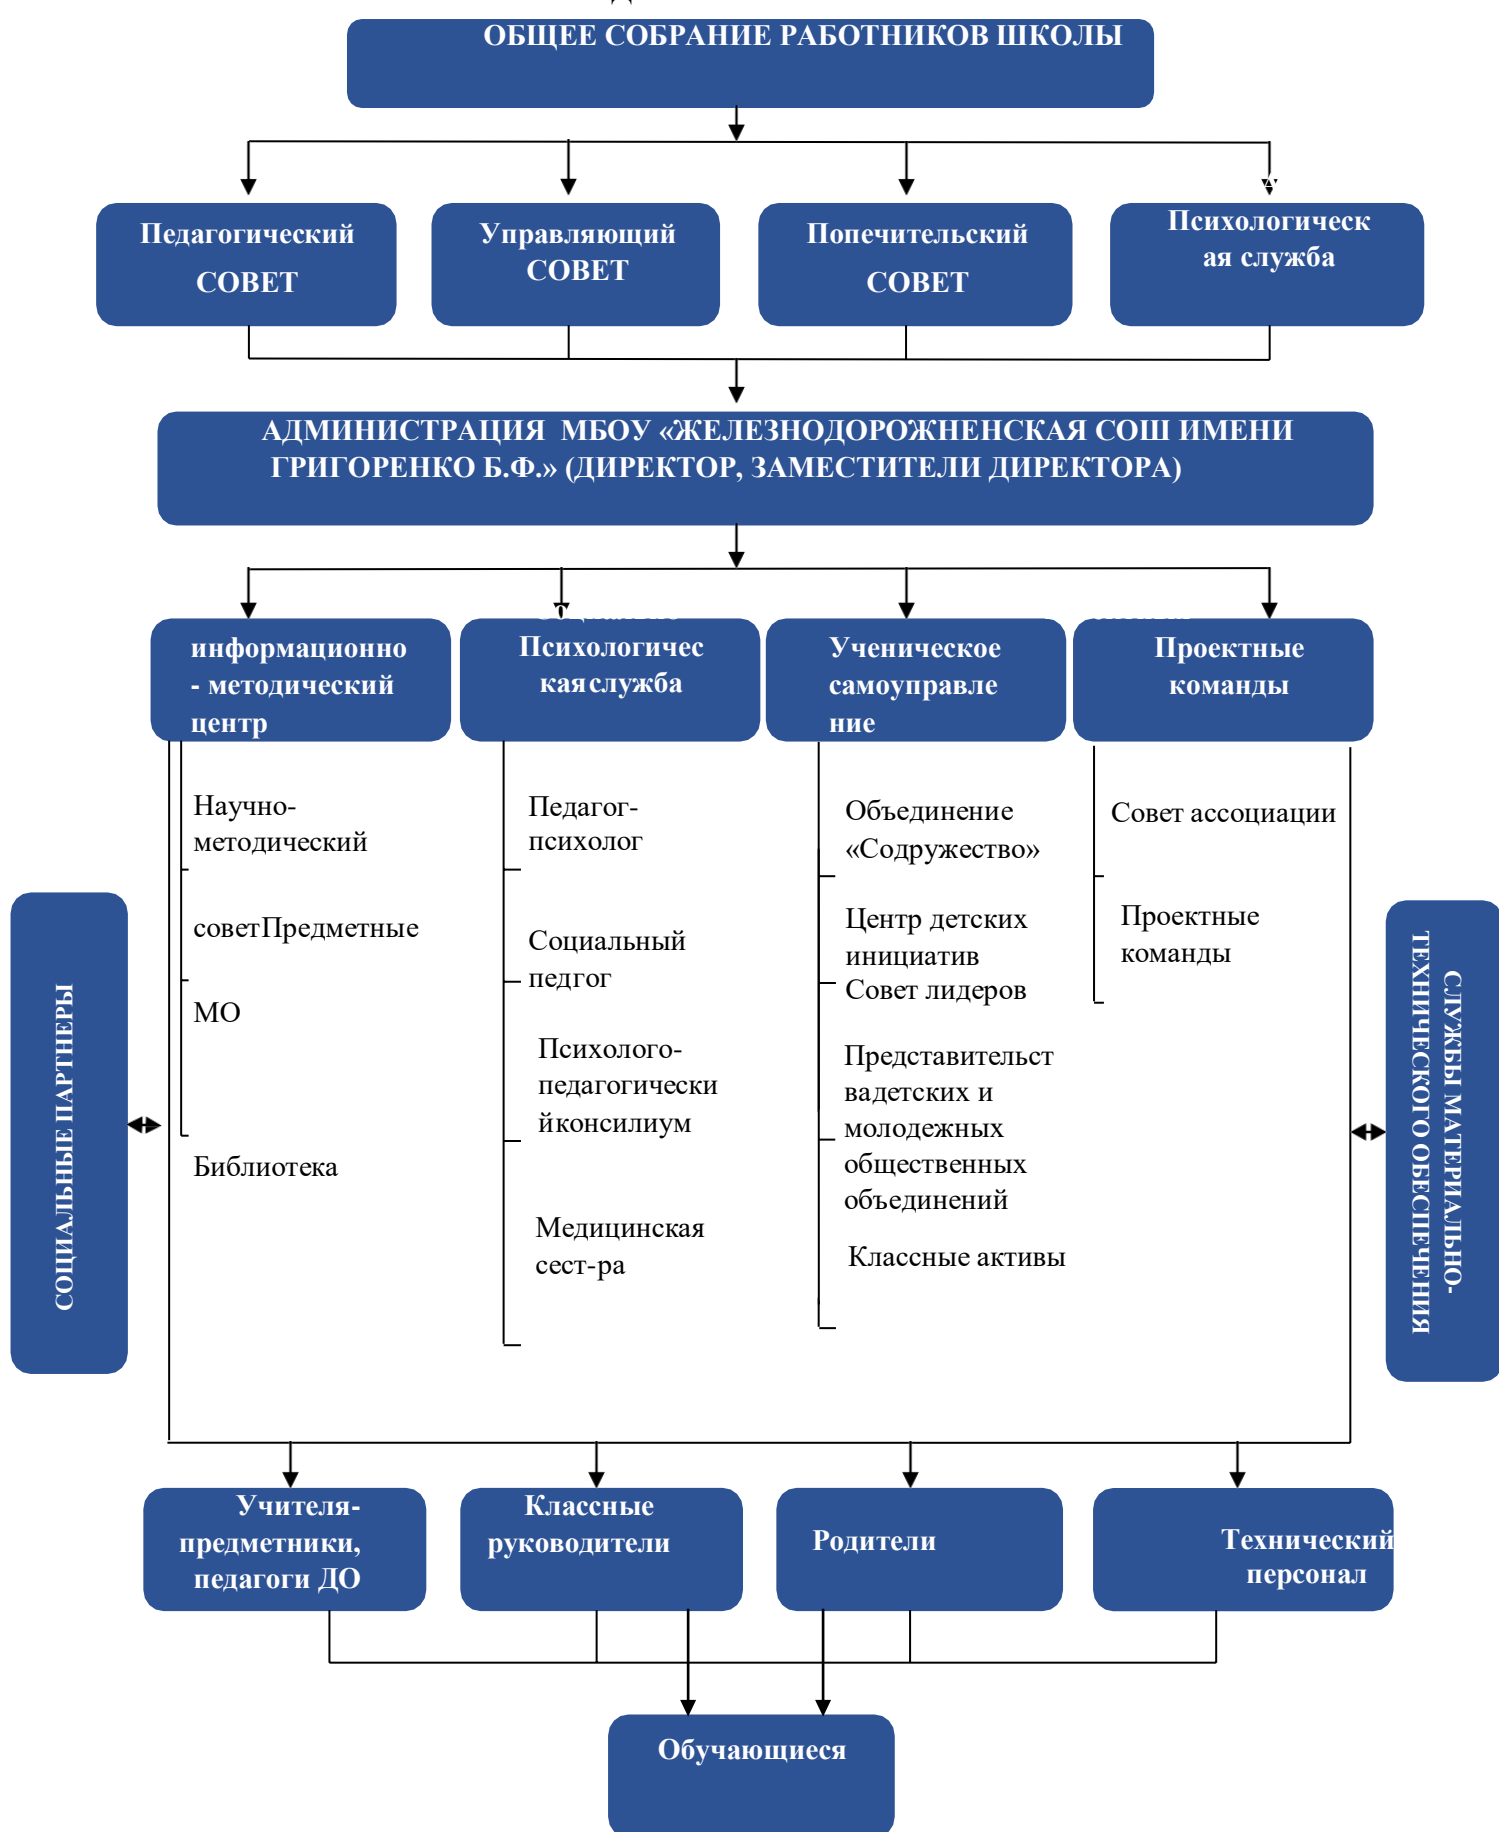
ОБЩЕЕ СОБРАНИЕ РАБОТНИКОВ ШКОЛЫ

Педагогический СОВЕТ

Управляющий СОВЕТ

Попечительский СОВЕТ

Психологическ ая служба

АДМИНИСТРАЦИЯ МБОУ «ЖЕЛЕЗНОДОРОЖНЕНСКАЯ СОШ ИМЕНИ ГРИГОРЕНКО Б.Ф.» (ДИРЕКТОР, ЗАМЕСТИТЕЛИ ДИРЕКТОРА)

информационно - методический центр

Психологичес кая служба

Ученическое самоуправле ние

Проектные команды

Научно-методический

советПредметные

МО

Библиотека

Педагог-психолог

Социальный педгог

Психолого-педагогически йконсилиум

Медицинская сест-ра

Объединение «Содружество»

Центр детских инициатив

Совет лидеров

Представительст вадетских и молодежных общественных объединений

Классные активы

Совет ассоциации

Проектные команды

СОЦИАЛЬНЫЕ ПАРТНЕРЫ

СЛУЖБЫ МАТЕРИАЛЬНО-ТЕХНИЧЕСКОГО ОБЕСПЕЧЕНИЯ

Учителя-предметники, педагоги ДО

Классные руководители

Родители

Технический персонал

Обучающиеся